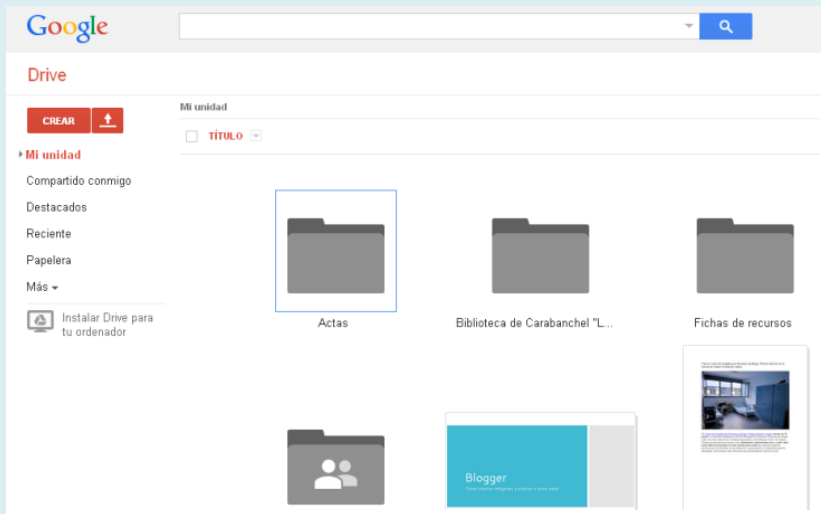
Google

Drive

CREAR

Mi unidad

TÍTULO

Mi unidad
Compartido conmigo
Destacados
Reciente
Papelera
Más

Instalar Drive para tu ordenador

Actas

Biblioteca de Carabanchel "L...

Fichas de recursos

Blogger